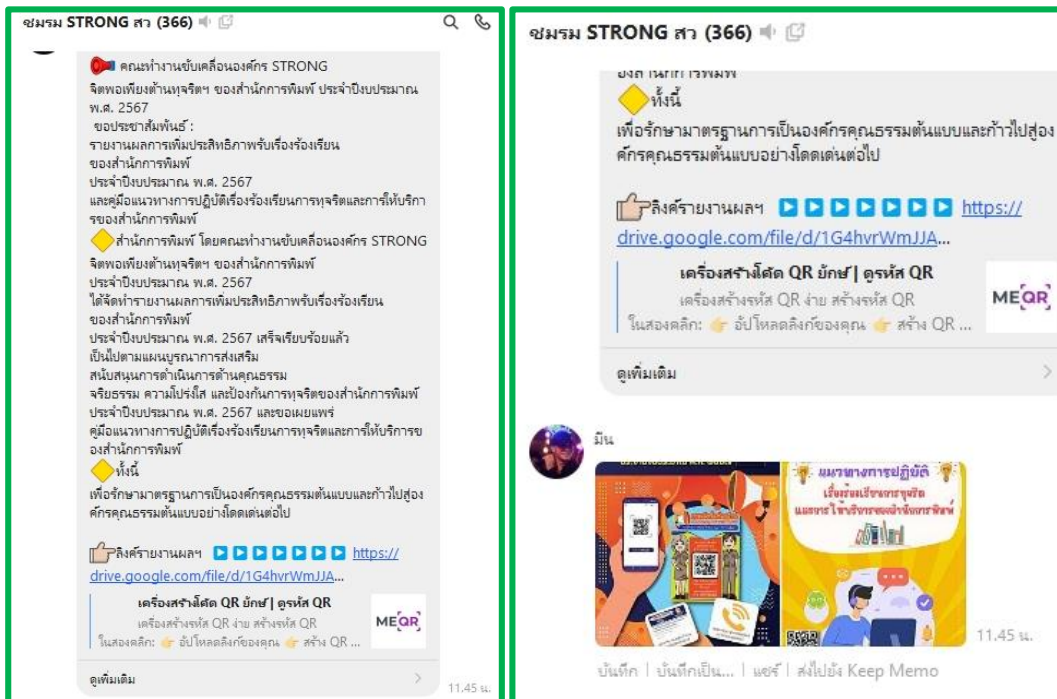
ชมรม STRONG สว (366)

คณะทำงานขับเคลื่อนองค์กร STRONG จิตพอเพียงต้านทุจริตฯ ของสำนักการพิมพ์ ประจำปีงบประมาณ พ.ศ. 2567
ขอประชาสัมพันธ์ :
รายงานผลการเพิ่มประสิทธิภาพรับเรื่องร้องเรียน ของสำนักการพิมพ์ ประจำปีงบประมาณ พ.ศ. 2567
และคู่มือแนวทางการปฏิบัติเรื่องร้องเรียนการทุจริตและการให้บริการของสำนักการพิมพ์
สำนักการพิมพ์ โดยคณะทำงานขับเคลื่อนองค์กร STRONG จิตพอเพียงต้านทุจริตฯ ของสำนักการพิมพ์ ประจำปีงบประมาณ พ.ศ. 2567
ได้จัดทำรายงานผลการเพิ่มประสิทธิภาพรับเรื่องร้องเรียน ของสำนักการพิมพ์ ประจำปีงบประมาณ พ.ศ. 2567 เสร็จเรียบร้อยแล้ว เป็นไปตามแผนบูรณาการส่งเสริม สนับสนุนการดำเนินการด้านคุณธรรม จริยธรรม ความโปร่งใส และป้องกันการทุจริตของสำนักการพิมพ์ ประจำปีงบประมาณ พ.ศ. 2567 และขอเผยแพร่ คู่มือแนวทางการปฏิบัติเรื่องร้องเรียนการทุจริตและการให้บริการของสำนักการพิมพ์
ทั้งนี้
เพื่อรักษามาตรฐานการเป็นองค์กรคุณธรรมต้นแบบและก้าวไปสู่องค์กรคุณธรรมต้นแบบอย่างโดดเด่นต่อไป

ลิงค์รายงานผลฯ https://drive.google.com/file/d/1G4hvrWmJJA...
เครื่องสร้างโค้ด QR ยักษ์ | ดูรหัส QR
เครื่องสร้างรหัส QR ง่าย สร้างรหัส QR ในสองคลิก: อัปโหลดลิงก์ของคุณ สร้าง QR ...
ME QR
ดูเพิ่มเติม
11.45 น.

ชมรม STRONG สว (366)
ทั้งนี้
เพื่อรักษามาตรฐานการเป็นองค์กรคุณธรรมต้นแบบและก้าวไปสู่องค์กรคุณธรรมต้นแบบอย่างโดดเด่นต่อไป
ลิงค์รายงานผลฯ https://drive.google.com/file/d/1G4hvrWmJJA...
เครื่องสร้างโค้ด QR ยักษ์ | ดูรหัส QR
เครื่องสร้างรหัส QR ง่าย สร้างรหัส QR ในสองคลิก: อัปโหลดลิงก์ของคุณ สร้าง QR ...
ME QR
ดูเพิ่มเติม
มีน
แนวทางการปฏิบัติ เรื่องร้องเรียนการทุจริต และการให้บริการของสำนักการพิมพ์
11.45 น.
บันทึก | บันทึกเป็น... | แชร์ | ส่งไปยัง Keep Memo